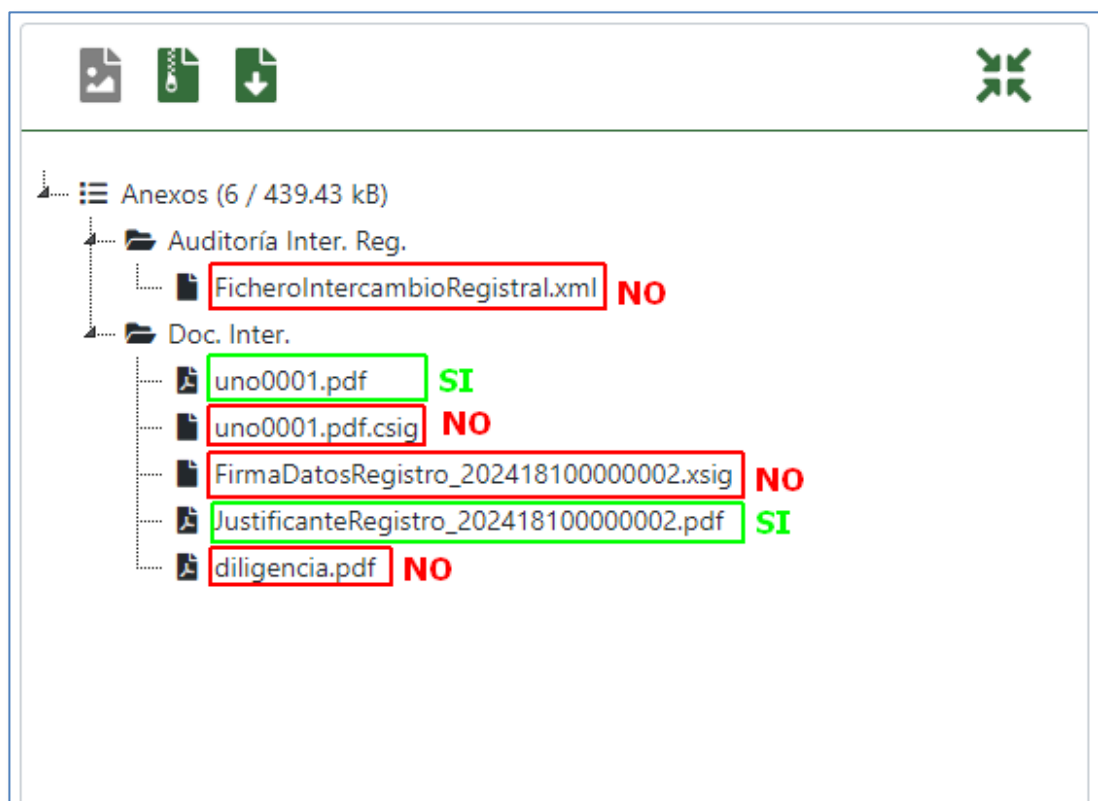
Anexos (6 / 439.43 kB)

Auditoría Inter. Reg.

FicheroIntercambioRegistral.xml NO

Doc. Inter.

uno0001.pdf SI

uno0001.pdf.csig NO

FirmaDatosRegistro_202418100000002.xsig NO

JustificanteRegistro_202418100000002.pdf SI

diligencia.pdf NO